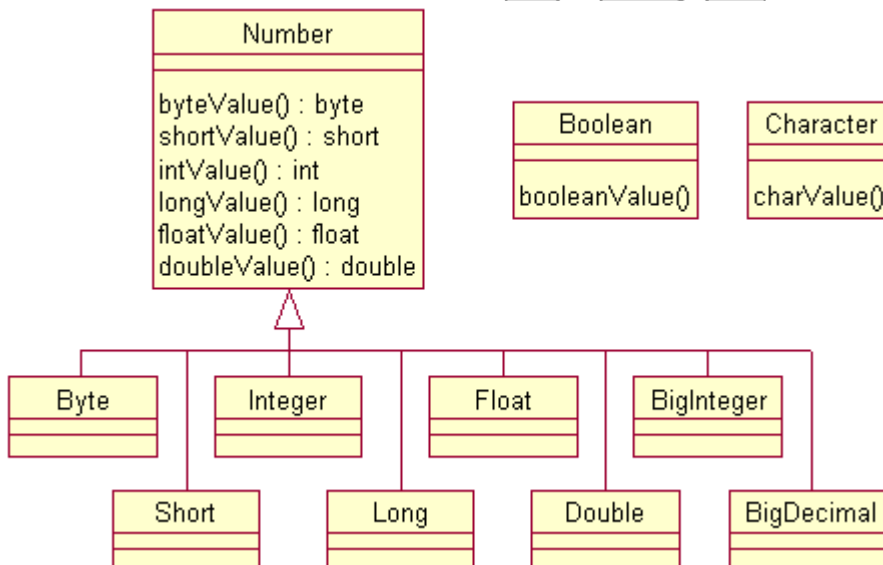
Number

byteValue() : byte
shortValue() : short
intValue() : int
longValue() : long
floatValue() : float
doubleValue() : double

Boolean

booleanValue()

Character

charValue()

Byte

Integer

Float

BigInteger

Short

Long

Double

BigDecimal